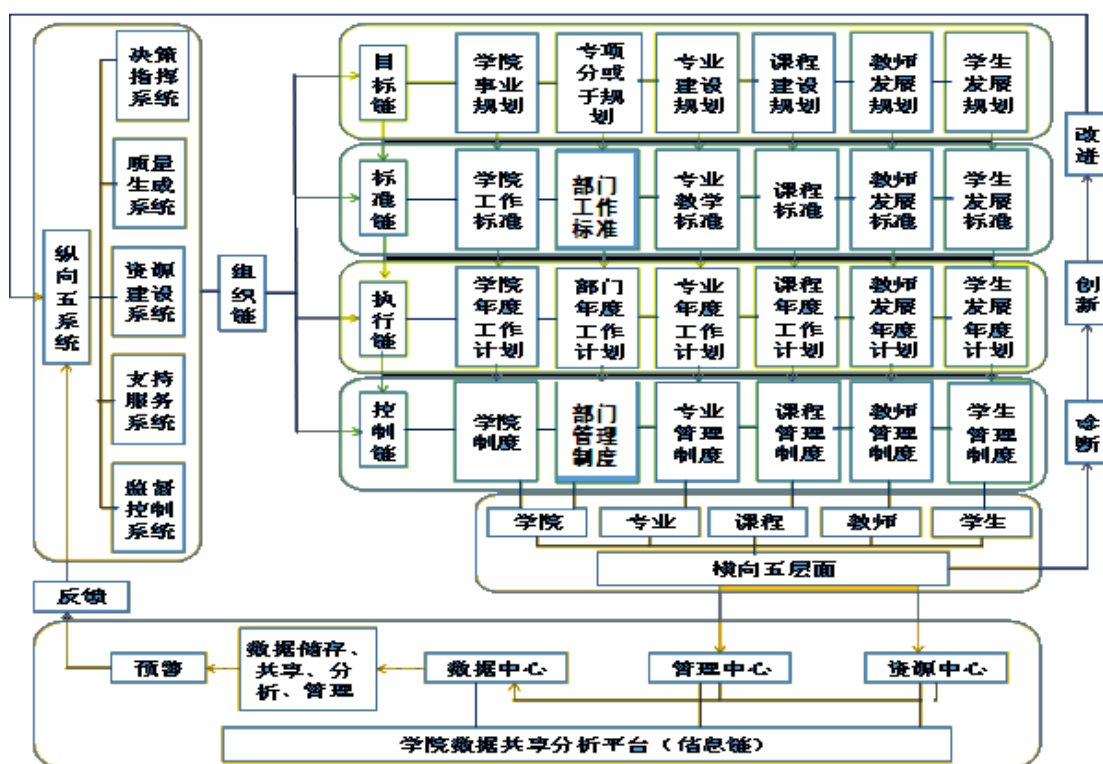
决策指挥系统

质量生成系统

资源建设系统

支持服务系统

监督控制系统

纵向五系统

组织链

目标链

学院事业规划

专项分或子规划

专业建设规划

课程建设规划

教师发展规划

学生发展规划

标准链

学院工作标准

部门工作标准

专业教学标准

课程标准

教师发展标准

学生发展标准

执行链

学院年度工作计划

部门年度工作计划

专业年度工作计划

课程年度工作计划

教师发展年度计划

学生发展年度计划

控制链

学院制度

部门管理制度

专业管理制度

课程管理制度

教师管理制度

学生管理制度

改进

创新

诊断

学院

专业

课程

教师

学生

横向五层面

反馈

预警

数据储存、共享、分析、管理

数据中心

管理中心

资源中心

学院数据共享分析平台（信息链）